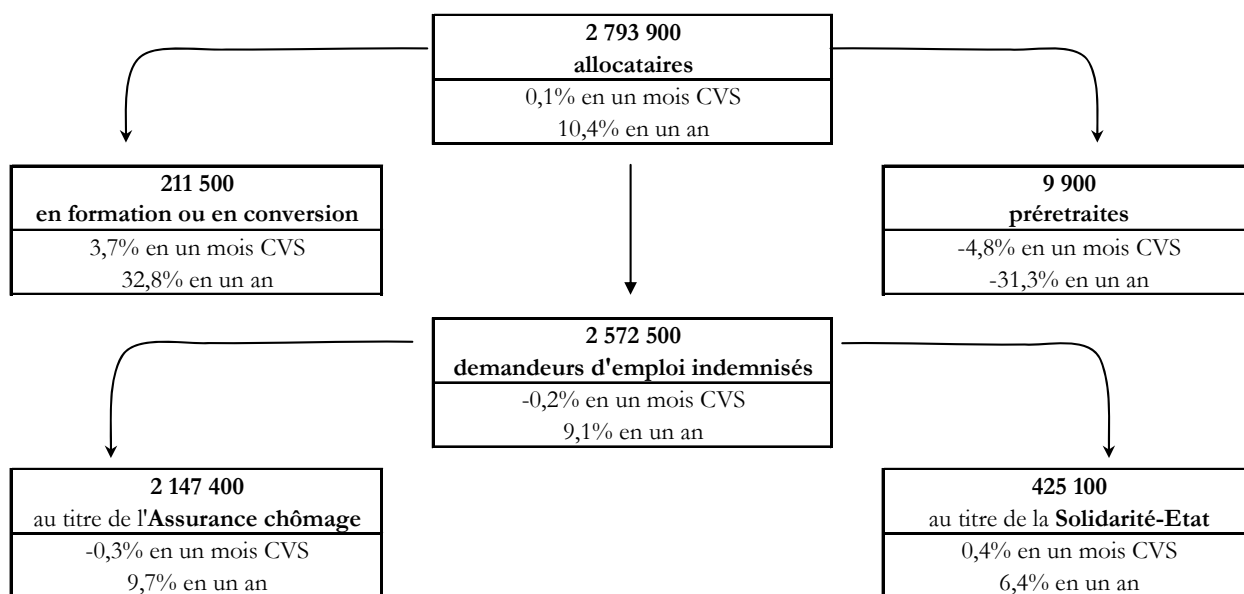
2 793 900
allocataires
0,1% en un mois CVS
10,4% en un an

211 500
en formation ou en conversion
3,7% en un mois CVS
32,8% en un an

9 900
préretraites
-4,8% en un mois CVS
-31,3% en un an

2 572 500
demandeurs d'emploi indemnisés
-0,2% en un mois CVS
9,1% en un an

2 147 400
au titre de l'Assurance chômage
-0,3% en un mois CVS
9,7% en un an

425 100
au titre de la Solidarité-Etat
0,4% en un mois CVS
6,4% en un an